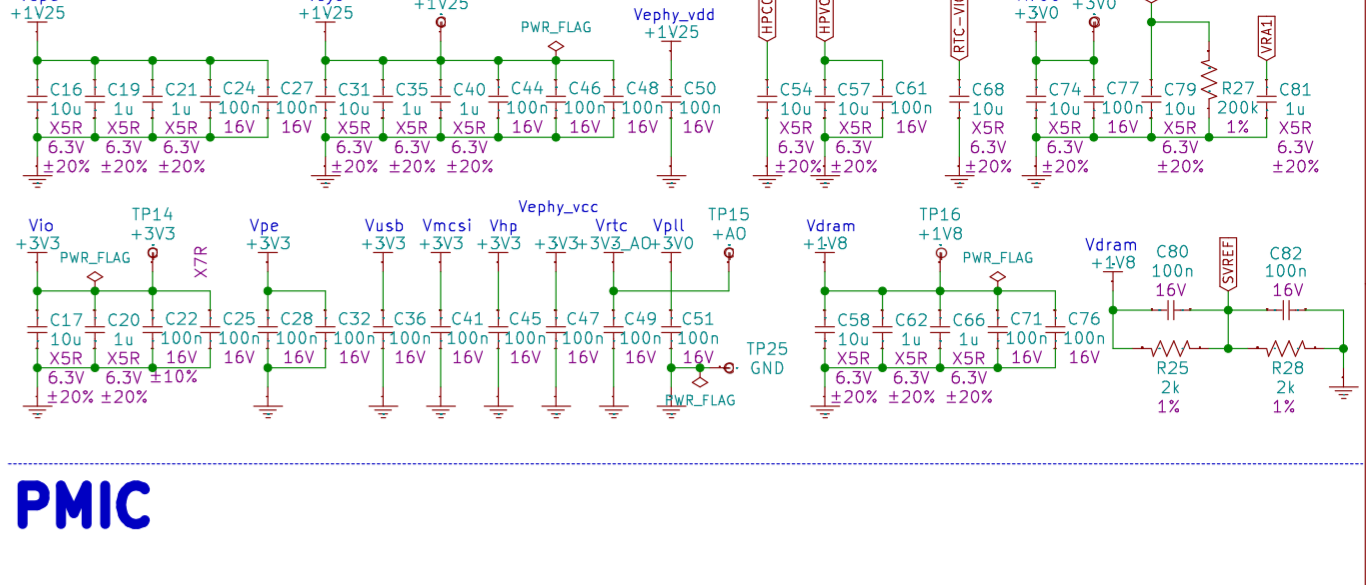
+1V25
C16 10u X5R 6.3V ±20%
C19 1u X5R 6.3V ±20%
C21 1u X5R 6.3V ±20%
C24 100n 16V
C27 100n 16V

+1V25
+1V25
PWR_FLAG
C31 10u X5R 6.3V ±20%
C35 1u X5R 6.3V ±20%
C40 1u X5R 6.3V ±20%
C44 100n 16V
C46 100n 16V
C48 100n 16V

Vephy_vdd
+1V25
C50 100n 16V

HPCO
HPVO
C54 10u X5R 6.3V ±20%
C57 10u X5R 6.3V ±20%
C61 100n 16V

RTC_VI
C68 10u X5R 6.3V ±20%

+3V0
+3V0
VRA1
C74 10u X5R 6.3V ±20%
C77 100n 16V
C79 10u X5R 6.3V ±20%
R27 200k 1%
C81 1u X5R 6.3V ±20%

Vio
+3V3
TP14
+3V3
PWR_FLAG
X7R
C17 10u X5R 6.3V ±20%
C20 1u X5R 6.3V ±20%
C22 100n 16V ±10%
C25 100n 16V

Vpe
+3V3
C28 100n 16V
C32 100n 16V

Vusb
+3V3
C36 100n 16V

Vmcsi
+3V3
C41 100n 16V

Vephy_vcc
Vhp
+3V3
C45 100n 16V

+3V3
C47 100n 16V

Vrtc
+3V3_AO
C49 100n 16V

Vpll
+3V0
TP15
+AO
C51 100n 16V
TP25
GND
PWR_FLAG

Vdram
+1V8
TP16
+1V8
PWR_FLAG
C58 10u X5R 6.3V ±20%
C62 1u X5R 6.3V ±20%
C66 1u X5R 6.3V ±20%
C71 100n 16V
C76 100n 16V

Vdram
+1V8
C80 100n 16V
SVREF
C82 100n 16V
R25 2k 1%
R28 2k 1%

PMIC